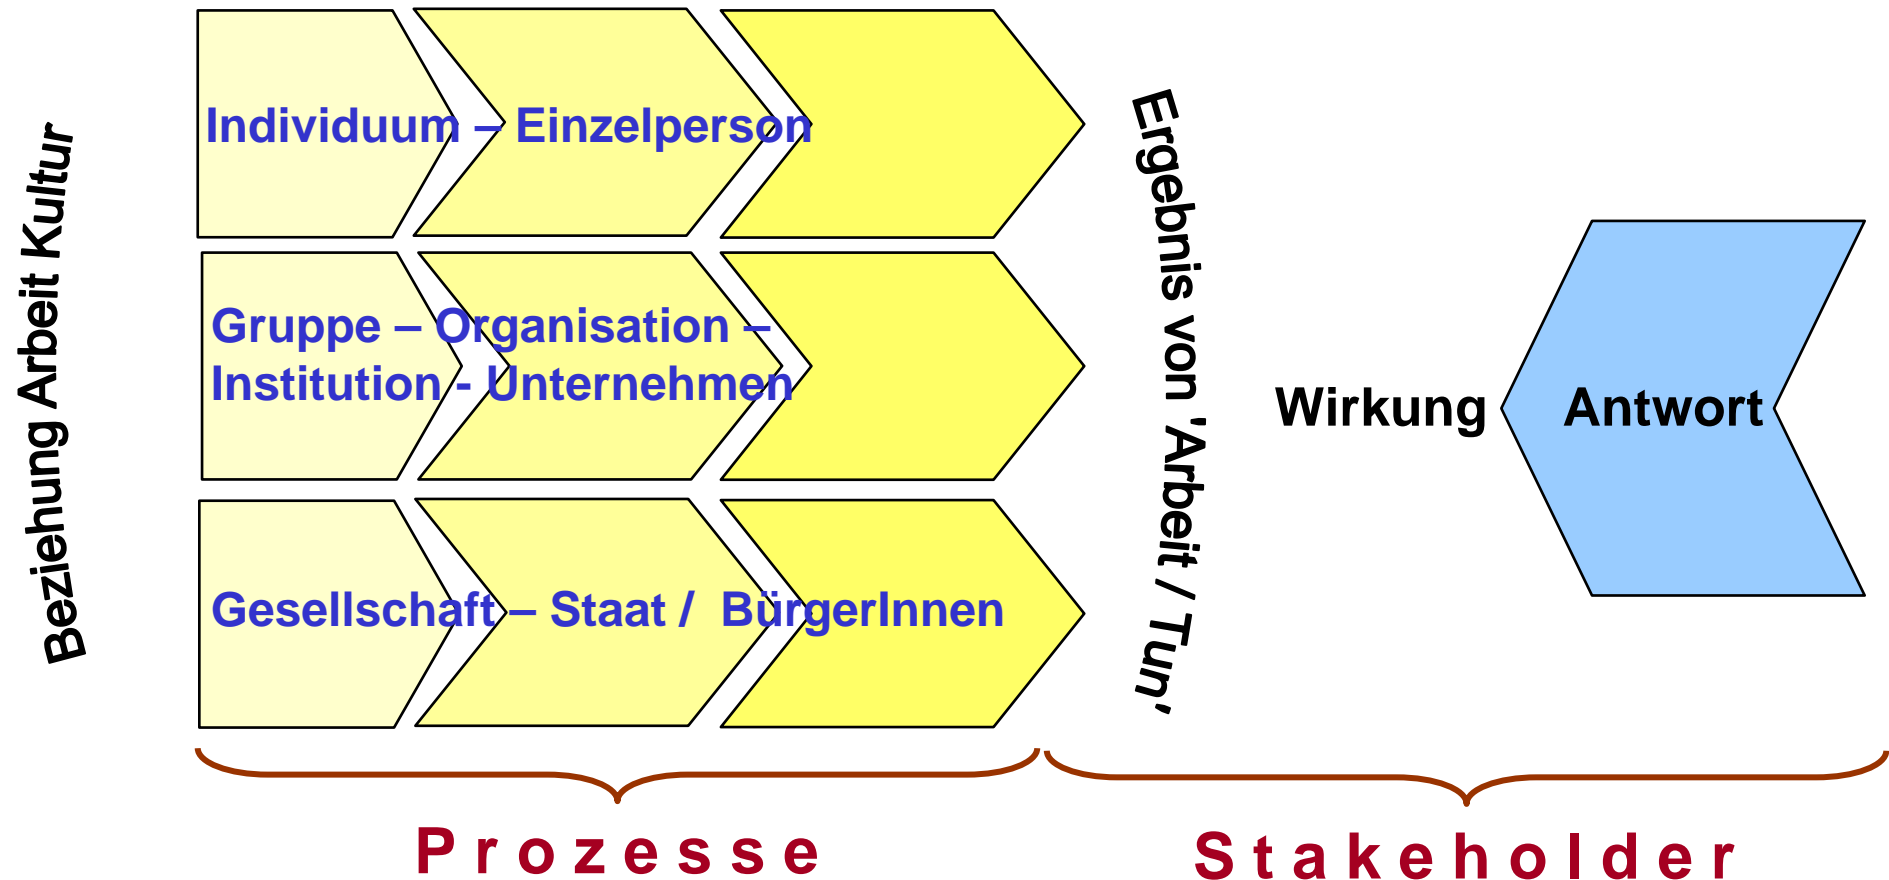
Beziehung Arbeit Kultur

Individuum – Einzelperson

Gruppe – Organisation – Institution - Unternehmen

Gesellschaft – Staat / BürgerInnen

Ergebnis von 'Arbeit / Tun'

Wirkung

Antwort

Prozesse

Stakeholder